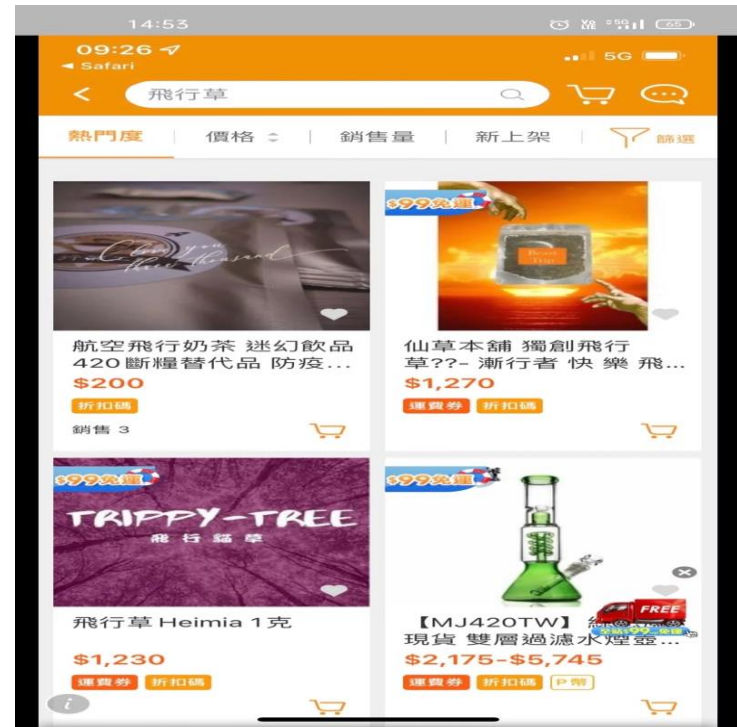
14:53

09:26
◂ Safari
5G

飛行草

熱門度 | 價格 | 銷售量 | 新上架 | 篩選

航空飛行奶茶 迷幻飲品 420斷糧替代品 防疫...
$200
折扣碼
銷售 3

$99免運
仙草本舖 獨創飛行草??- 漸行者 快 樂 飛...
$1,270
運費券 折扣碼

$99免運
TRIPPY-TREE
飛行貓草
飛行草 Heimia 1克
$1,230
運費券 折扣碼

$99免運
【MJ420TW】 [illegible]
現貨 雙層過濾水煙壺...
$2,175-$5,745
運費券 折扣碼 P幣
FREE